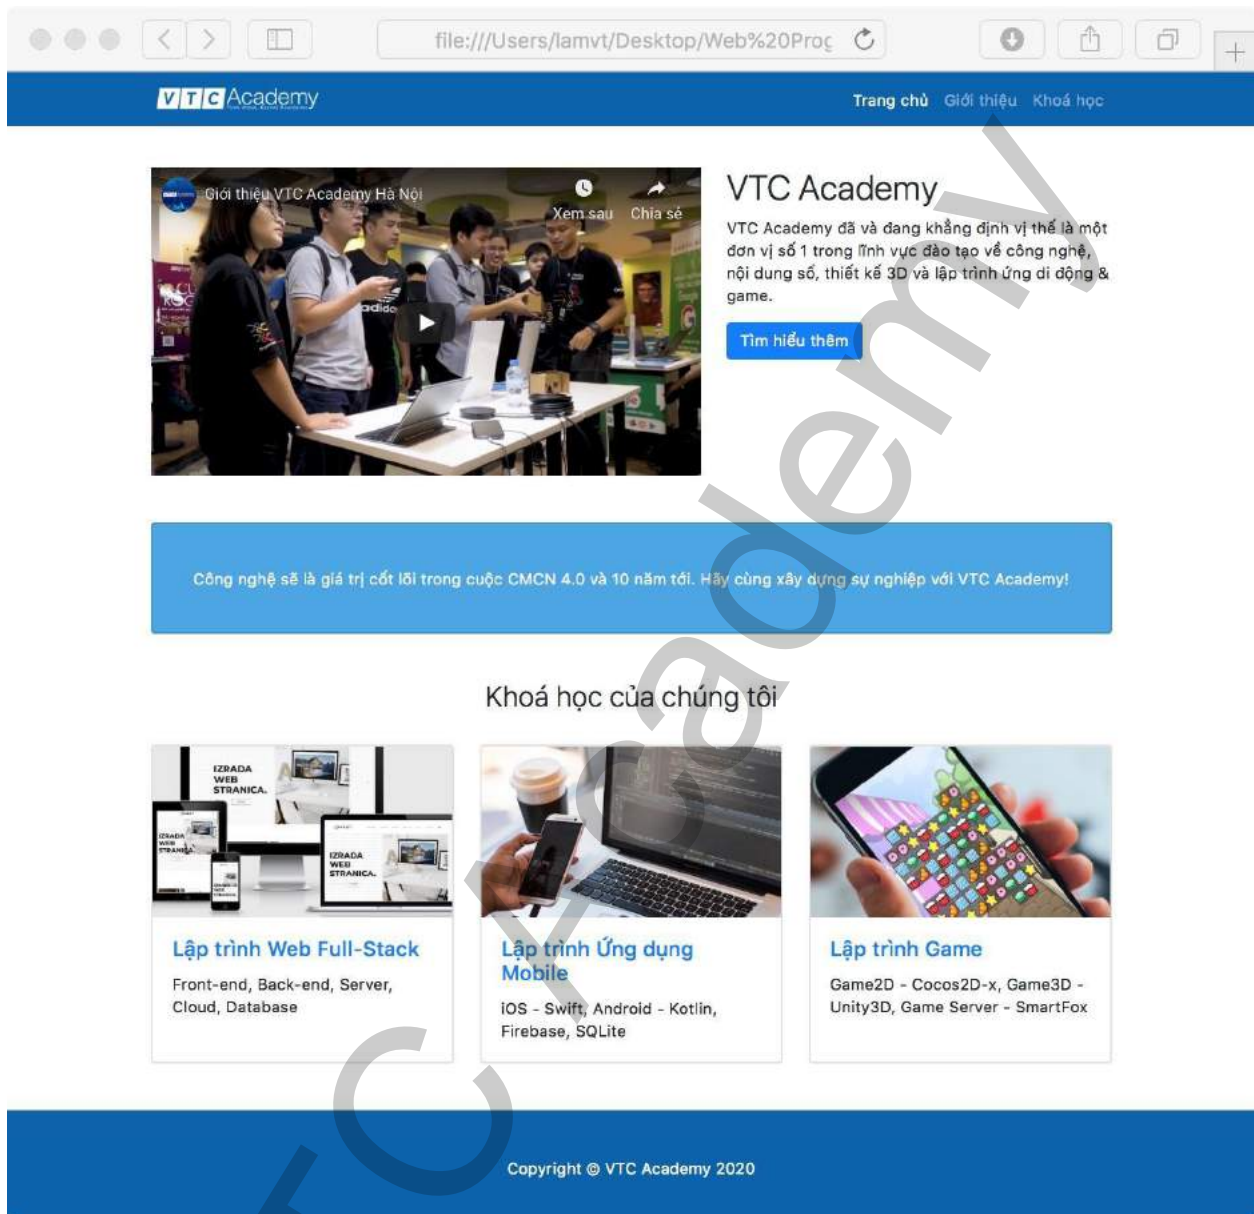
file:///Users/lamvt/Desktop/Web%20Proc

VTC Academy

Trang chủ Giới thiệu Khoá học

Giới thiệu VTC Academy Hà Nội

Xem sau Chia sẻ

VTC Academy

VTC Academy đã và đang khẳng định vị thế là một đơn vị số 1 trong lĩnh vực đào tạo về công nghệ, nội dung số, thiết kế 3D và lập trình ứng di động & game.

Tìm hiểu thêm

Công nghệ sẽ là giá trị cốt lõi trong cuộc CMCN 4.0 và 10 năm tới. Hãy cùng xây dựng sự nghiệp với VTC Academy!

Khoá học của chúng tôi

IZRADA WEB STRANICA.

Lập trình Web Full-Stack

Front-end, Back-end, Server, Cloud, Database

Lập trình Ứng dụng Mobile

iOS - Swift, Android - Kotlin, Firebase, SQLite

Lập trình Game

Game2D - Cocos2D-x, Game3D - Unity3D, Game Server - SmartFox

Copyright © VTC Academy 2020

VTC Academy